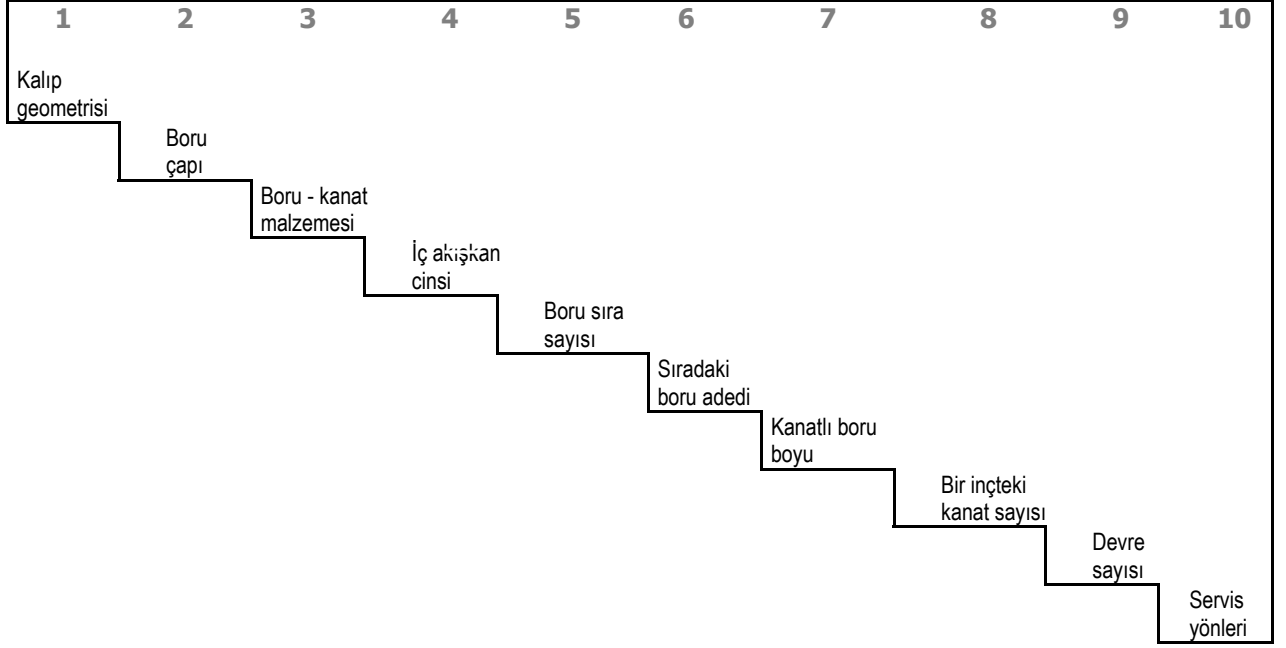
| 1 | 2 | 3 | 4 | 5 | 6 | 7 | 8 | 9 | 10 |
|---|---|---|---|---|---|---|---|---|---|
| Kalıp geometrisi | Boru çapı | Boru - kanat malzemesi | İç akışkan cinsi | Boru sıra sayısı | Sıradaki boru adedi | Kanatlı boru boyu | Bir inçteki kanat sayısı | Devre sayısı | Servis yönleri |